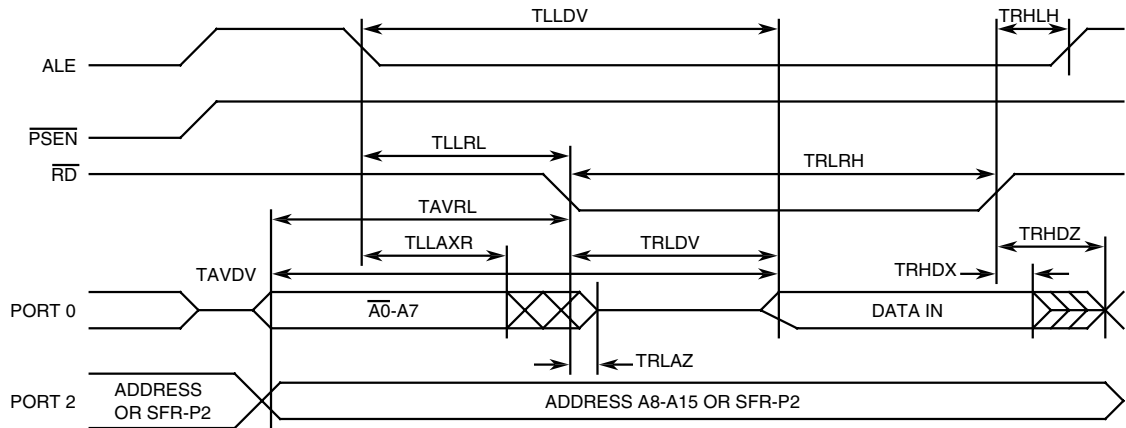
TLLDV

TRHLH

ALE

$\overline{PSEN}$

TLLRL

$\overline{RD}$

TRLRH

TAVRL

TLLAXR

TRLDV

TRHDZ

TAVDV

TRHDX

PORT 0

$\overline{A0}$-A7

DATA IN

TRLAZ

PORT 2

ADDRESS OR SFR-P2

ADDRESS A8-A15 OR SFR-P2